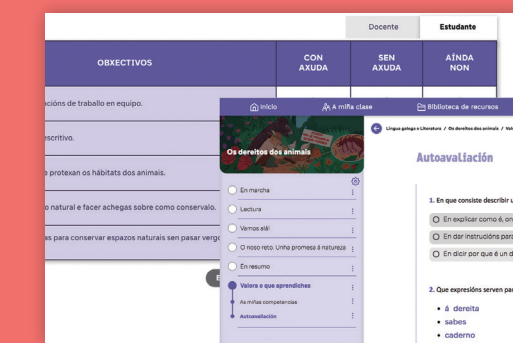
Docente
Estudante

| OBXECTIVOS | CON AXUDA | SEN AXUDA | AÍNDA NON |
|---|---|---|---|
| ...acións de traballo en equipo. | | | |
| ...escritivo. | | | |
| ...e protexan os hábitats dos animais. | | | |
| ...o natural e facer achegas sobre como conservalo. | | | |
| ...as para conservar espazos naturais sen pasar vergo... | | | |

Inicio
A miña clase
Biblioteca de recursos

Os dereitos dos animais

En marcha
Lectura
Vamos alá!
O noso reto. Unha promesa á natureza
En resumo
Valora o que aprendiches
As miñas competencias
Autoavaliación

Lingua galega e Literatura / Os dereitos dos animais / Val...

Autoavaliación

1. En que consiste describir u...
En explicar como é, on...
En dar instrucións para...
En dicir por que é un d...

2. Que expresións serven pa...
• á dereita
• sabes
• caderno